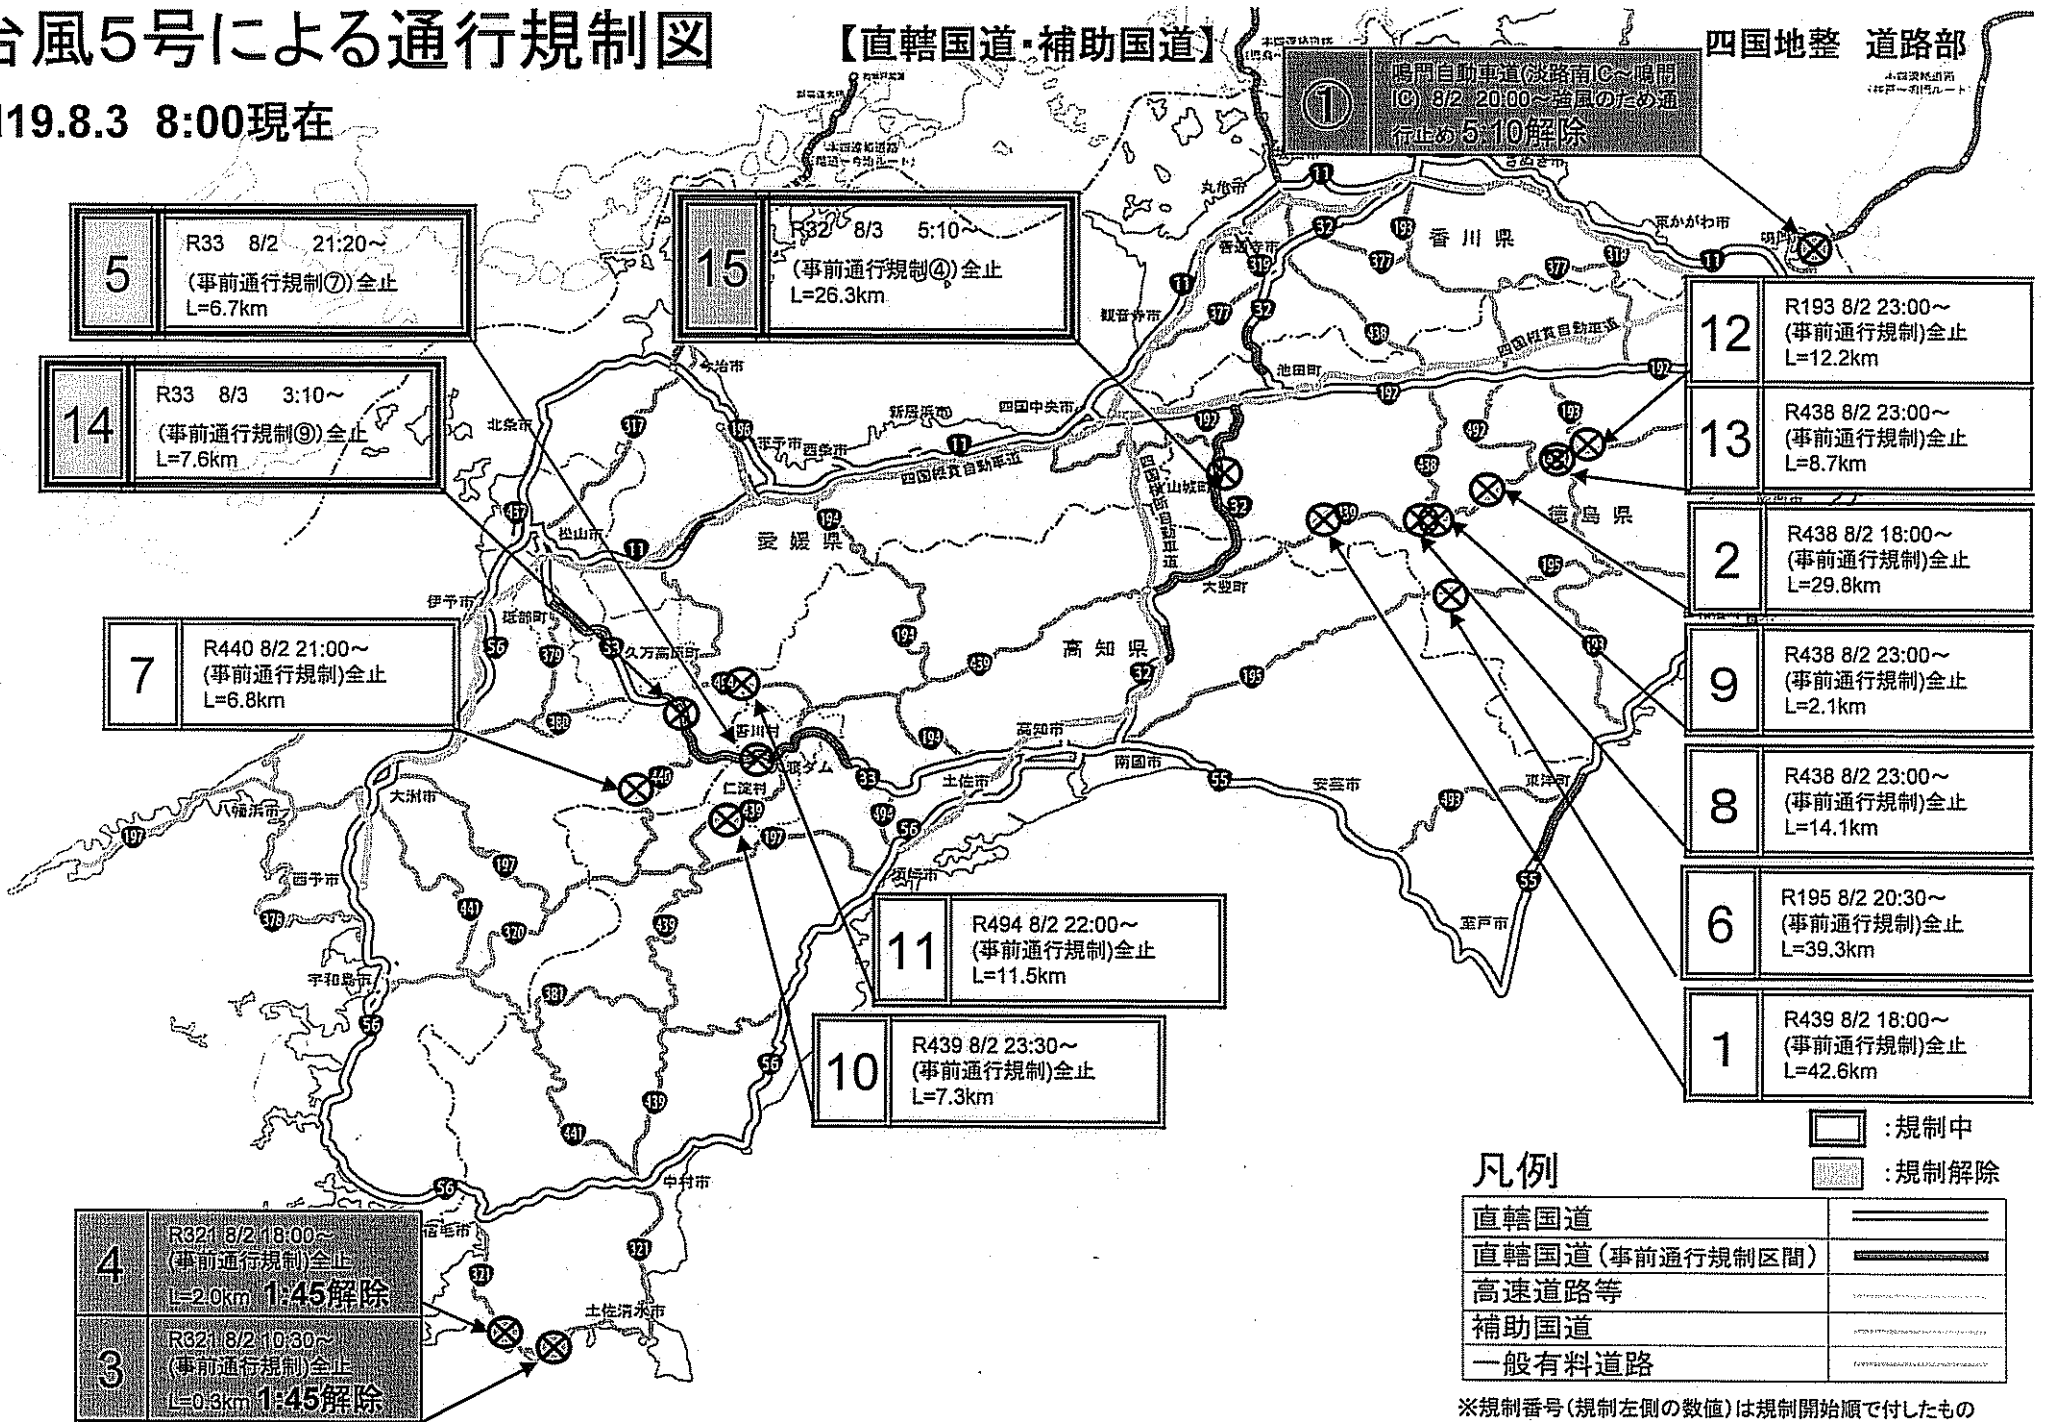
台風5号による通行規制図

【直轄国道・補助国道】

四国地整　道路部

19.8.3　8:00現在

①
鳴門自動車道(淡路南IC～鳴門IC) 8/2 20:00～強風のため通行止め 5:10解除

5
R33　8/2　21:20～
(事前通行規制⑦)全止
L=6.7km

15
R32　8/3　5:10～
(事前通行規制④)全止
L=26.3km

14
R33　8/3　3:10～
(事前通行規制⑨)全止
L=7.6km

12
R193 8/2 23:00～
(事前通行規制)全止
L=12.2km

13
R438 8/2 23:00～
(事前通行規制)全止
L=8.7km

2
R438 8/2 18:00～
(事前通行規制)全止
L=29.8km

7
R440 8/2 21:00～
(事前通行規制)全止
L=6.8km

9
R438 8/2 23:00～
(事前通行規制)全止
L=2.1km

8
R438 8/2 23:00～
(事前通行規制)全止
L=14.1km

6
R195 8/2 20:30～
(事前通行規制)全止
L=39.3km

11
R494 8/2 22:00～
(事前通行規制)全止
L=11.5km

10
R439 8/2 23:30～
(事前通行規制)全止
L=7.3km

1
R439 8/2 18:00～
(事前通行規制)全止
L=42.6km

4
R321 8/2 18:00～
(事前通行規制)全止
L=2.0km 1:45解除

3
R321 8/2 10:30～
(事前通行規制)全止
L=0.3km 1:45解除

香川県　愛媛県　高知県　徳島県
丸亀市　東かがわ市　鳴門　観音寺市　三豊市　池田町　四国中央市　新居浜市　西条市　今治市　北条市　松山市　伊予市　砥部町　久万高原町　仁淀村　吾川村　高知市　土佐市　南国市　安芸市　東洋町　室戸市　須崎市　大洲市　八幡浜市　西予市　宇和島市　宿毛市　中村市　土佐清水市　大豊町　山城町
四国縦貫自動車道　四国横断自動車道
11　32　193　377　318　438　192　492　195　33　194　196　317　437　56　379　380　440　439　197　441　320　381　378　494　55　493　321

:規制中
:規制解除

凡例
直轄国道
直轄国道(事前通行規制区間)
高速道路等
補助国道
一般有料道路

※規制番号(規制左側の数値)は規制開始順で付したもの